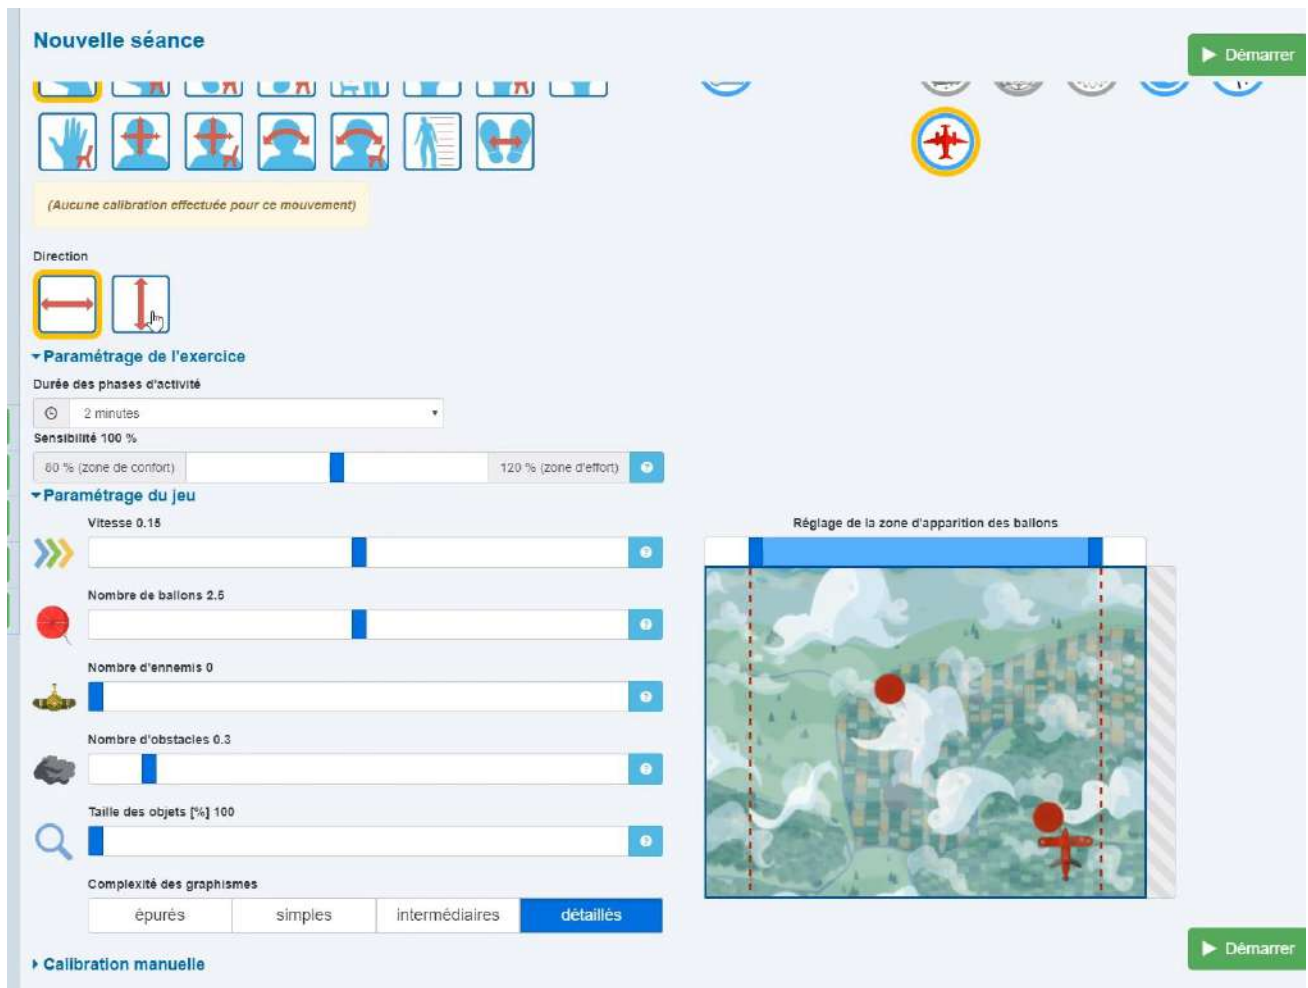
Nouvelle séance

Démarrer

(Aucune calibration effectuée pour ce mouvement)

Direction

Paramétrage de l'exercice

Durée des phases d'activité

2 minutes

Sensibilité 100 %

80 % (zone de confort)

120 % (zone d'effort)

Paramétrage du jeu

Vitesse 0.15

Nombre de ballons 2.5

Nombre d'ennemis 0

Nombre d'obstacles 0.3

Taille des objets [%] 100

Complexité des graphismes

| épurés | simples | intermédiaires | détaillés |
|---|---|---|---|

Réglage de la zone d'apparition des ballons

Démarrer

Calibration manuelle